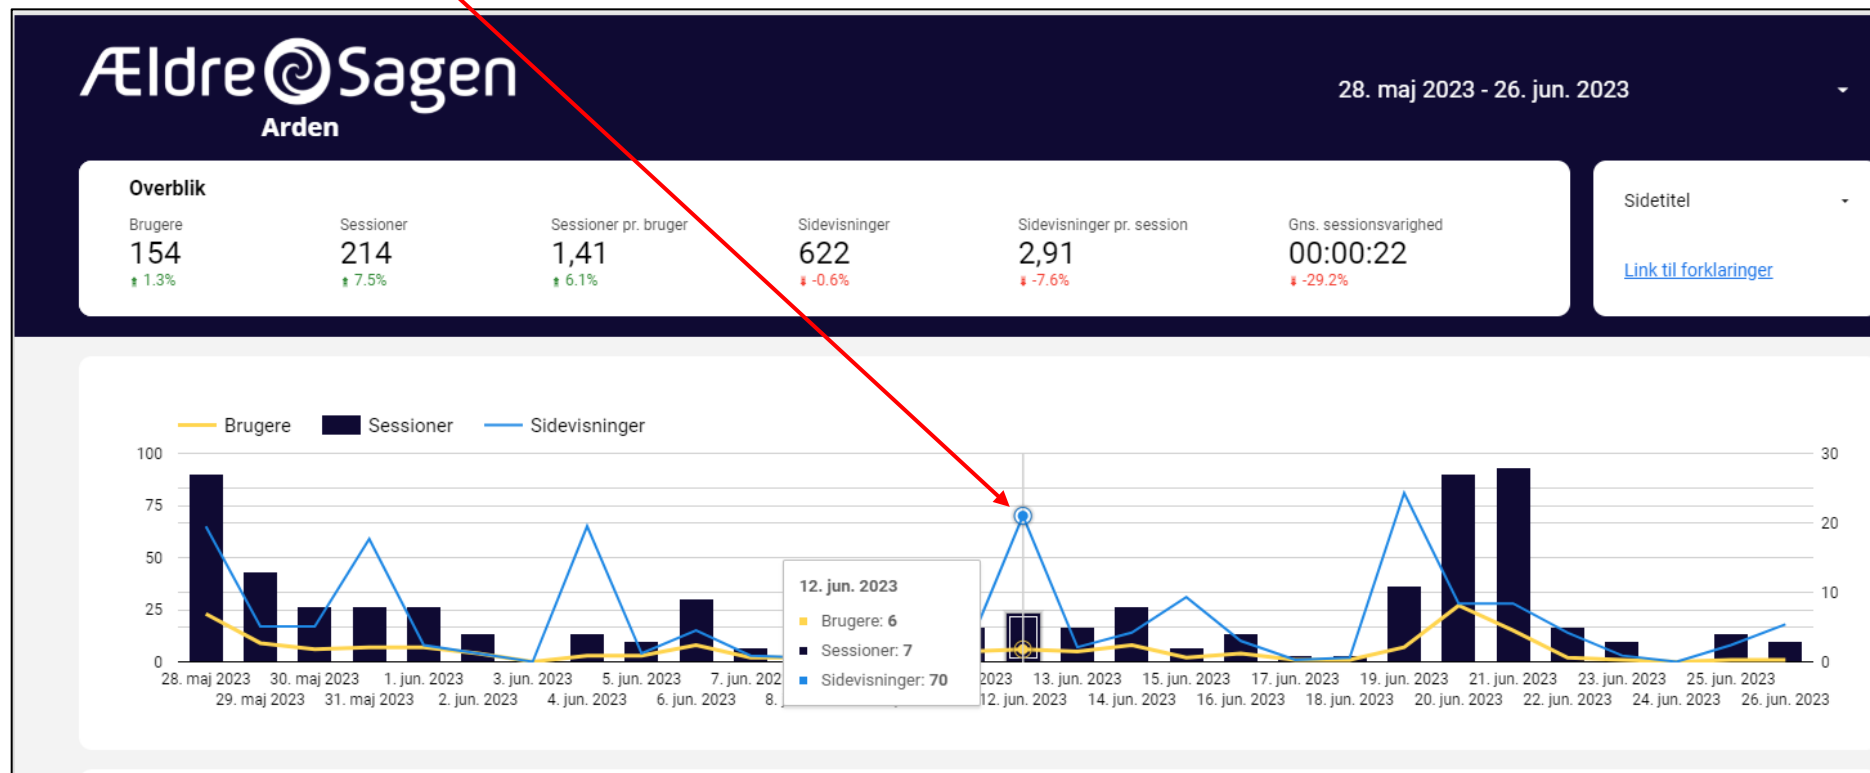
Ældre Sagen
Arden

28. maj 2023 - 26. jun. 2023

Overblik

| Brugere | Sessioner | Sessioner pr. bruger | Sidevisninger | Sidevisninger pr. session | Gns. sessionsvarighed |
|---|---|---|---|---|---|
| 154 | 214 | 1,41 | 622 | 2,91 | 00:00:22 |
| 1.3% | 7.5% | 6.1% | -0.6% | -7.6% | -29.2% |

Sidetitel

Link til forklaringer

Brugere Sessioner Sidevisninger

100
75
50
25
0

30
20
10
0

12. jun. 2023
Brugere: 6
Sessioner: 7
Sidevisninger: 70

28. maj 2023 30. maj 2023 1. jun. 2023 3. jun. 2023 5. jun. 2023 7. jun. 202 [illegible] 2023 13. jun. 2023 15. jun. 2023 17. jun. 2023 19. jun. 2023 21. jun. 2023 23. jun. 2023 25. jun. 2023
29. maj 2023 31. maj 2023 2. jun. 2023 4. jun. 2023 6. jun. 2023 8. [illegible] 12. jun. 2023 14. jun. 2023 16. jun. 2023 18. jun. 2023 20. jun. 2023 22. jun. 2023 24. jun. 2023 26. jun. 2023